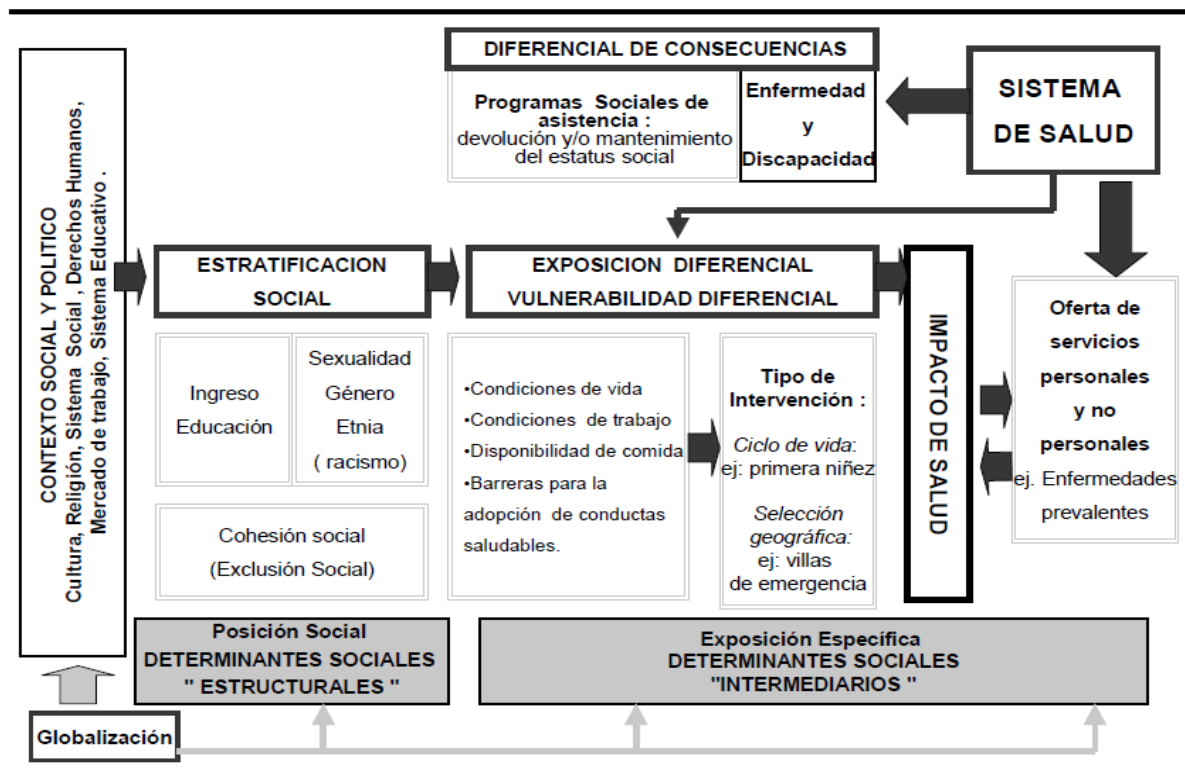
DIFERENCIAL DE CONSECUENCIAS

Programas Sociales de asistencia : devolución y/o mantenimiento del estatus social

Enfermedad y Discapacidad

SISTEMA DE SALUD

CONTEXTO SOCIAL Y POLITICO
Cultura, Religión, Sistema Social , Derechos Humanos, Mercado de trabajo, Sistema Educativo .

ESTRATIFICACION SOCIAL

EXPOSICION DIFERENCIAL
VULNERABILIDAD DIFERENCIAL

IMPACTO DE SALUD

Oferta de servicios personales y no personales
ej. Enfermedades prevalentes

Ingreso
Educación

Sexualidad
Género
Etnia
( racismo)

Cohesión social
(Exclusión Social)

•Condiciones de vida
•Condiciones de trabajo
•Disponibilidad de comida
•Barreras para la adopción de conductas saludables.

Tipo de Intervención :
Ciclo de vida:
ej: primera niñez
Selección geográfica:
ej: villas de emergencia

Posición Social
DETERMINANTES SOCIALES
" ESTRUCTURALES "

Exposición Específica
DETERMINANTES SOCIALES
"INTERMEDIARIOS "

Globalización